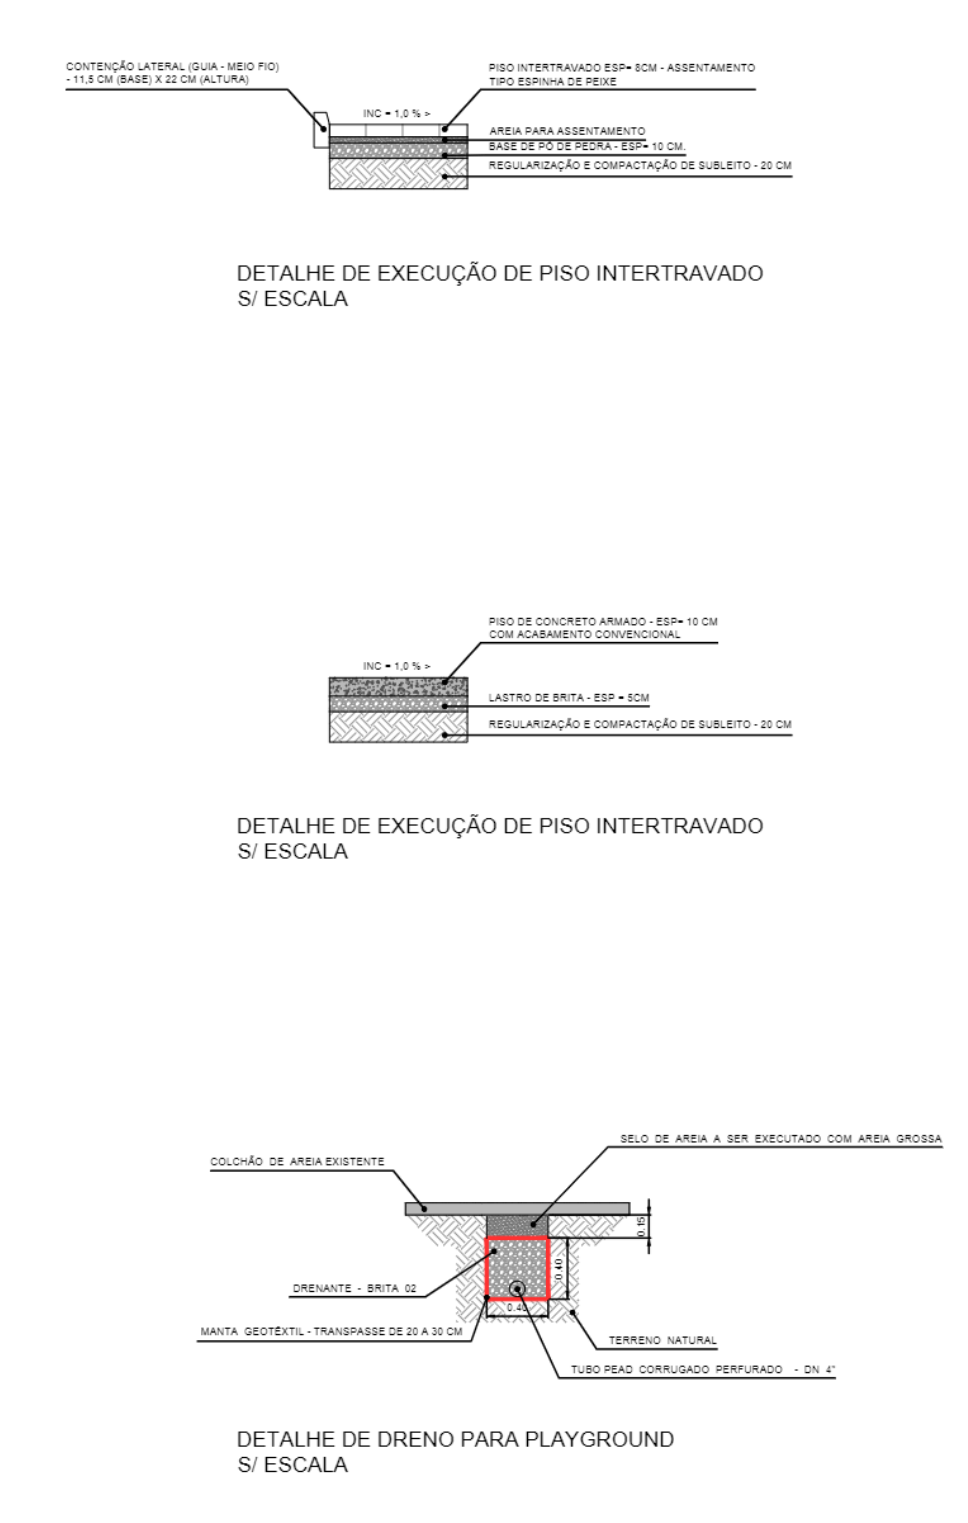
CONTENÇÃO LATERAL (GUIA - MEIO FIO) - 11,5 CM (BASE) X 22 CM (ALTURA)

INC = 1,0 % >

PISO INTERTRAVADO ESP= 8CM - ASSENTAMENTO TIPO ESPINHA DE PEIXE

AREIA PARA ASSENTAMENTO

BASE DE PÓ DE PEDRA - ESP= 10 CM.

REGULARIZAÇÃO E COMPACTAÇÃO DE SUBLEITO - 20 CM

DETALHE DE EXECUÇÃO DE PISO INTERTRAVADO
S/ ESCALA

INC = 1,0 % >

PISO DE CONCRETO ARMADO - ESP= 10 CM COM ACABAMENTO CONVENCIONAL

LASTRO DE BRITA - ESP = 5CM

REGULARIZAÇÃO E COMPACTAÇÃO DE SUBLEITO - 20 CM

DETALHE DE EXECUÇÃO DE PISO INTERTRAVADO
S/ ESCALA

SELO DE AREIA A SER EXECUTADO COM AREIA GROSSA

COLCHÃO DE AREIA EXISTENTE

0.15

0.40

DRENANTE - BRITA 02

0.40

MANTA GEOTÊXTIL - TRANSPASSE DE 20 A 30 CM

TERRENO NATURAL

TUBO PEAD CORRUGADO PERFURADO - DN 4"

DETALHE DE DRENO PARA PLAYGROUND
S/ ESCALA